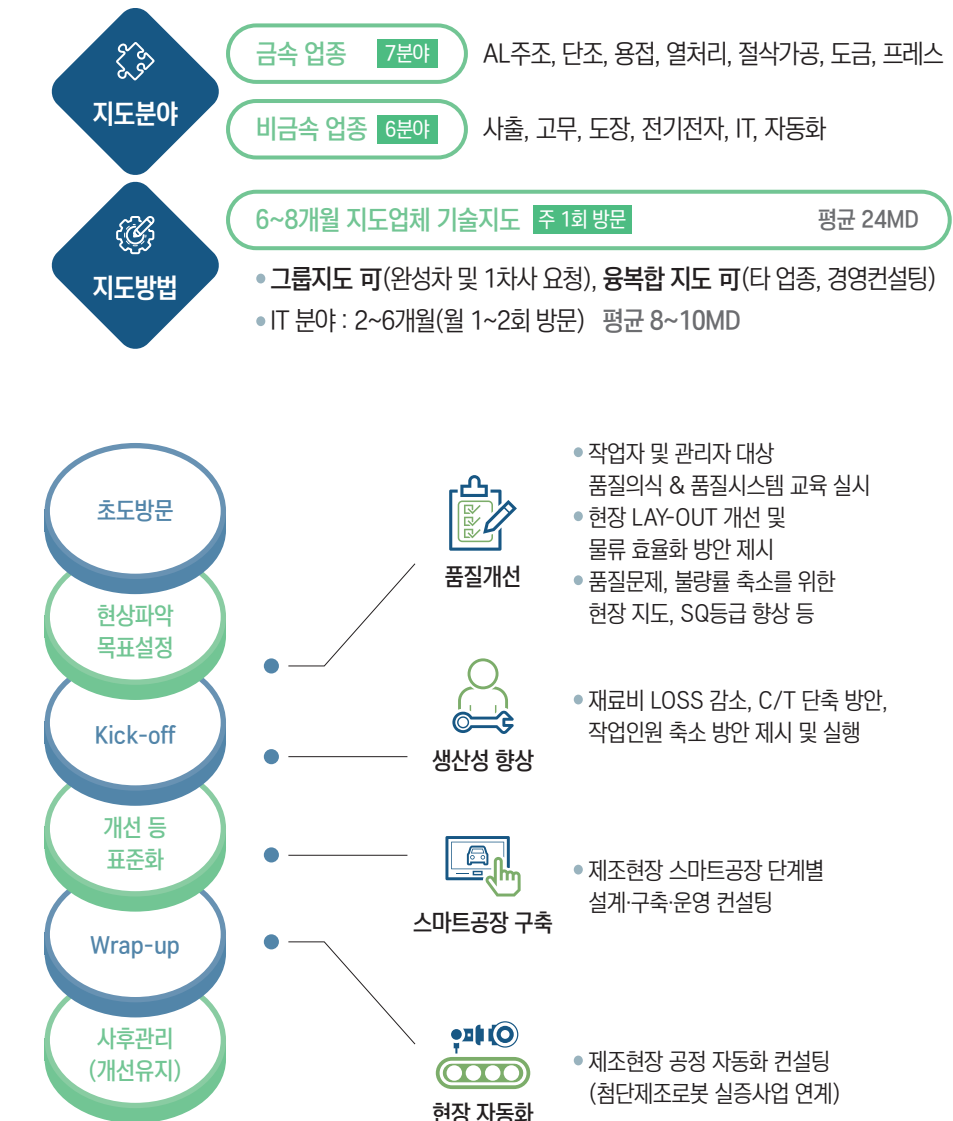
지도분야

금속 업종 7분야 AL주조, 단조, 용접, 열처리, 절삭가공, 도금, 프레스

비금속 업종 6분야 사출, 고무, 도장, 전기전자, IT, 자동화

지도방법

6~8개월 지도업체 기술지도 주 1회 방문 평균 24MD

• 그룹지도 可(완성차 및 1차사 요청), 융복합 지도 可(타 업종, 경영컨설팅)

• IT 분야 : 2~6개월(월 1~2회 방문) 평균 8~10MD

초도방문

현상파악 목표설정

Kick-off

개선 등 표준화

Wrap-up

사후관리 (개선유지)

품질개선

• 작업자 및 관리자 대상 품질의식 & 품질시스템 교육 실시
• 현장 LAY-OUT 개선 및 물류 효율화 방안 제시
• 품질문제, 불량률 축소를 위한 현장 지도, SQ등급 향상 등

생산성 향상

• 재료비 LOSS 감소, C/T 단축 방안, 작업인원 축소 방안 제시 및 실행

스마트공장 구축

• 제조현장 스마트공장 단계별 설계·구축·운영 컨설팅

현장 자동화

• 제조현장 공정 자동화 컨설팅 (첨단제조로봇 실증사업 연계)